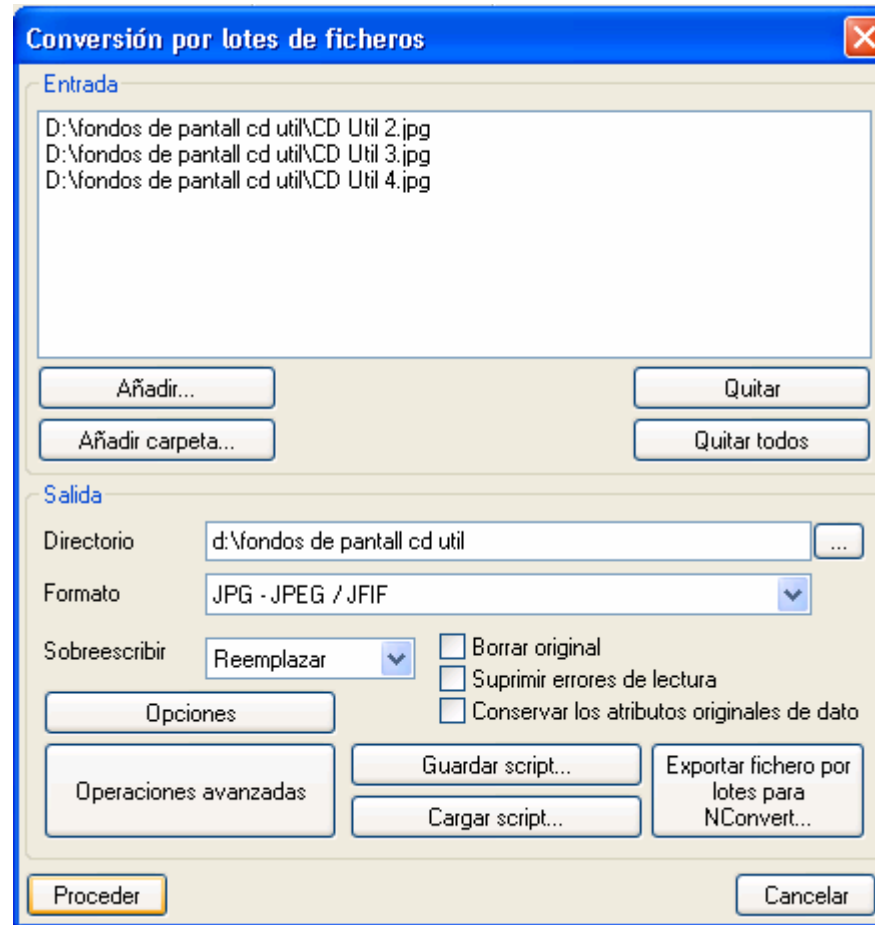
Conversión por lotes de ficheros

Entrada

D:\fondos de pantall cd util\CD Util 2.jpg
D:\fondos de pantall cd util\CD Util 3.jpg
D:\fondos de pantall cd util\CD Util 4.jpg

Añadir...
Quitar
Añadir carpeta...
Quitar todos

Salida

Directorio d:\fondos de pantall cd util ...
Formato JPG - JPEG / JFIF
Sobreescribir Reemplazar
Borrar original
Suprimir errores de lectura
Conservar los atributos originales de dato
Opciones
Operaciones avanzadas
Guardar script...
Cargar script...
Exportar fichero por lotes para NConvert...

Proceder
Cancelar